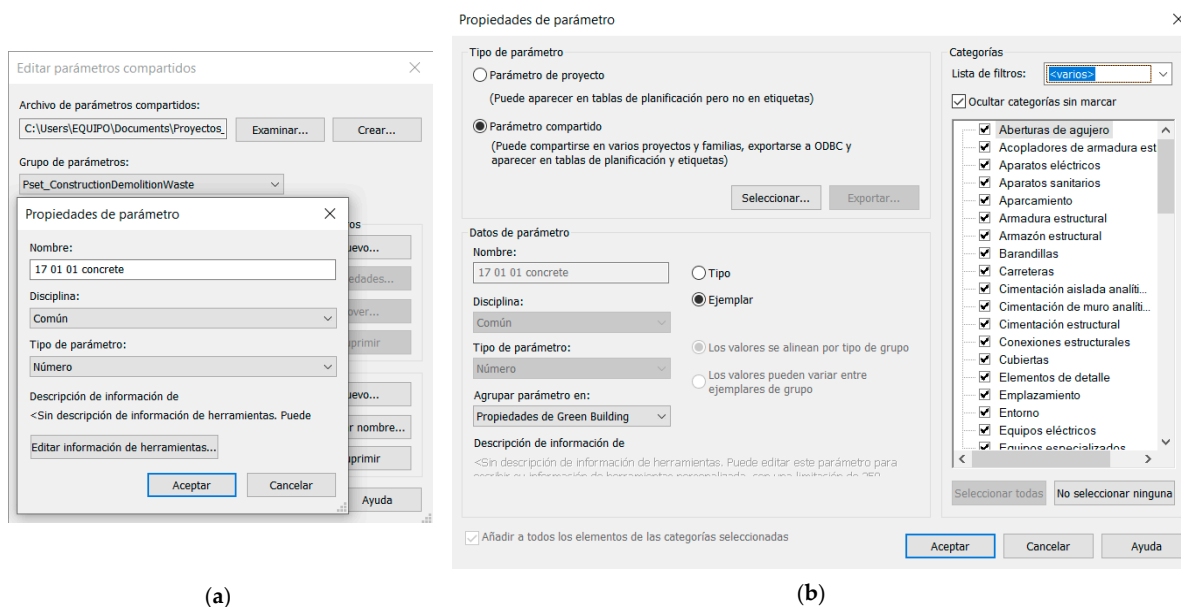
Editar parámetros compartidos

Archivo de parámetros compartidos:

C:\Users\EQUIPO\Documents\Proyectos_

Examinar...

Crear...

Grupo de parámetros:

Pset_ConstructionDemolitionWaste

Propiedades de parámetro

Nombre:

17 01 01 concrete

Disciplina:

Común

Tipo de parámetro:

Número

Descripción de información de

<Sin descripción de información de herramientas. Puede

Editar información de herramientas...

Aceptar

Cancelar

os

uevo...

edades...

over...

rimir

uevo...

r nombre...

rimir

Ayuda

(a)

Propiedades de parámetro

Tipo de parámetro

Parámetro de proyecto

(Puede aparecer en tablas de planificación pero no en etiquetas)

Parámetro compartido

(Puede compartirse en varios proyectos y familias, exportarse a ODBC y aparecer en tablas de planificación y etiquetas)

Seleccionar...

Exportar...

Datos de parámetro

Nombre:

17 01 01 concrete

Tipo

Ejemplar

Disciplina:

Común

Tipo de parámetro:

Número

Los valores se alinean por tipo de grupo

Los valores pueden variar entre ejemplares de grupo

Agrupar parámetro en:

Propiedades de Green Building

Descripción de información de

<Sin descripción de información de herramientas. Puede editar este parámetro para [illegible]

Añadir a todos los elementos de las categorías seleccionadas

Categorías

Lista de filtros:

<varios>

Ocultar categorías sin marcar

Aberturas de agujero
Acopladores de armadura est
Aparatos eléctricos
Aparatos sanitarios
Aparcamiento
Armadura estructural
Armazón estructural
Barandillas
Carreteras
Cimentación aislada analiti...
Cimentación de muro analiti...
Cimentación estructural
Conexiones estructurales
Cubiertas
Elementos de detalle
Emplazamiento
Entorno
Equipos eléctricos
Equipos especializados

Seleccionar todas

No seleccionar ninguna

Aceptar

Cancelar

Ayuda

(b)